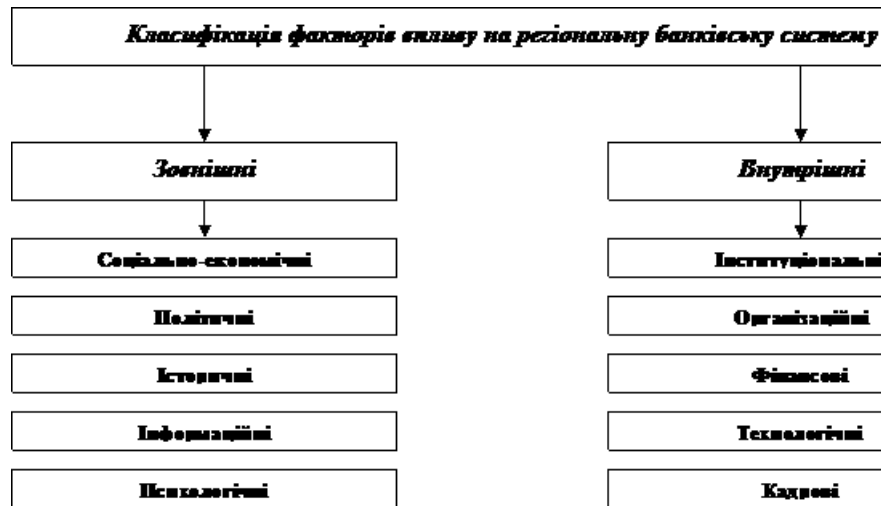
Класифікація факторів впливу на регіональну банківську систему

Зовнішні

Внутрішні

Соціально-економічні

Політичні

Історичні

Інформаційні

Психологічні

Інституціональні

Організаційні

Фінансові

Технологічні

Кадрові